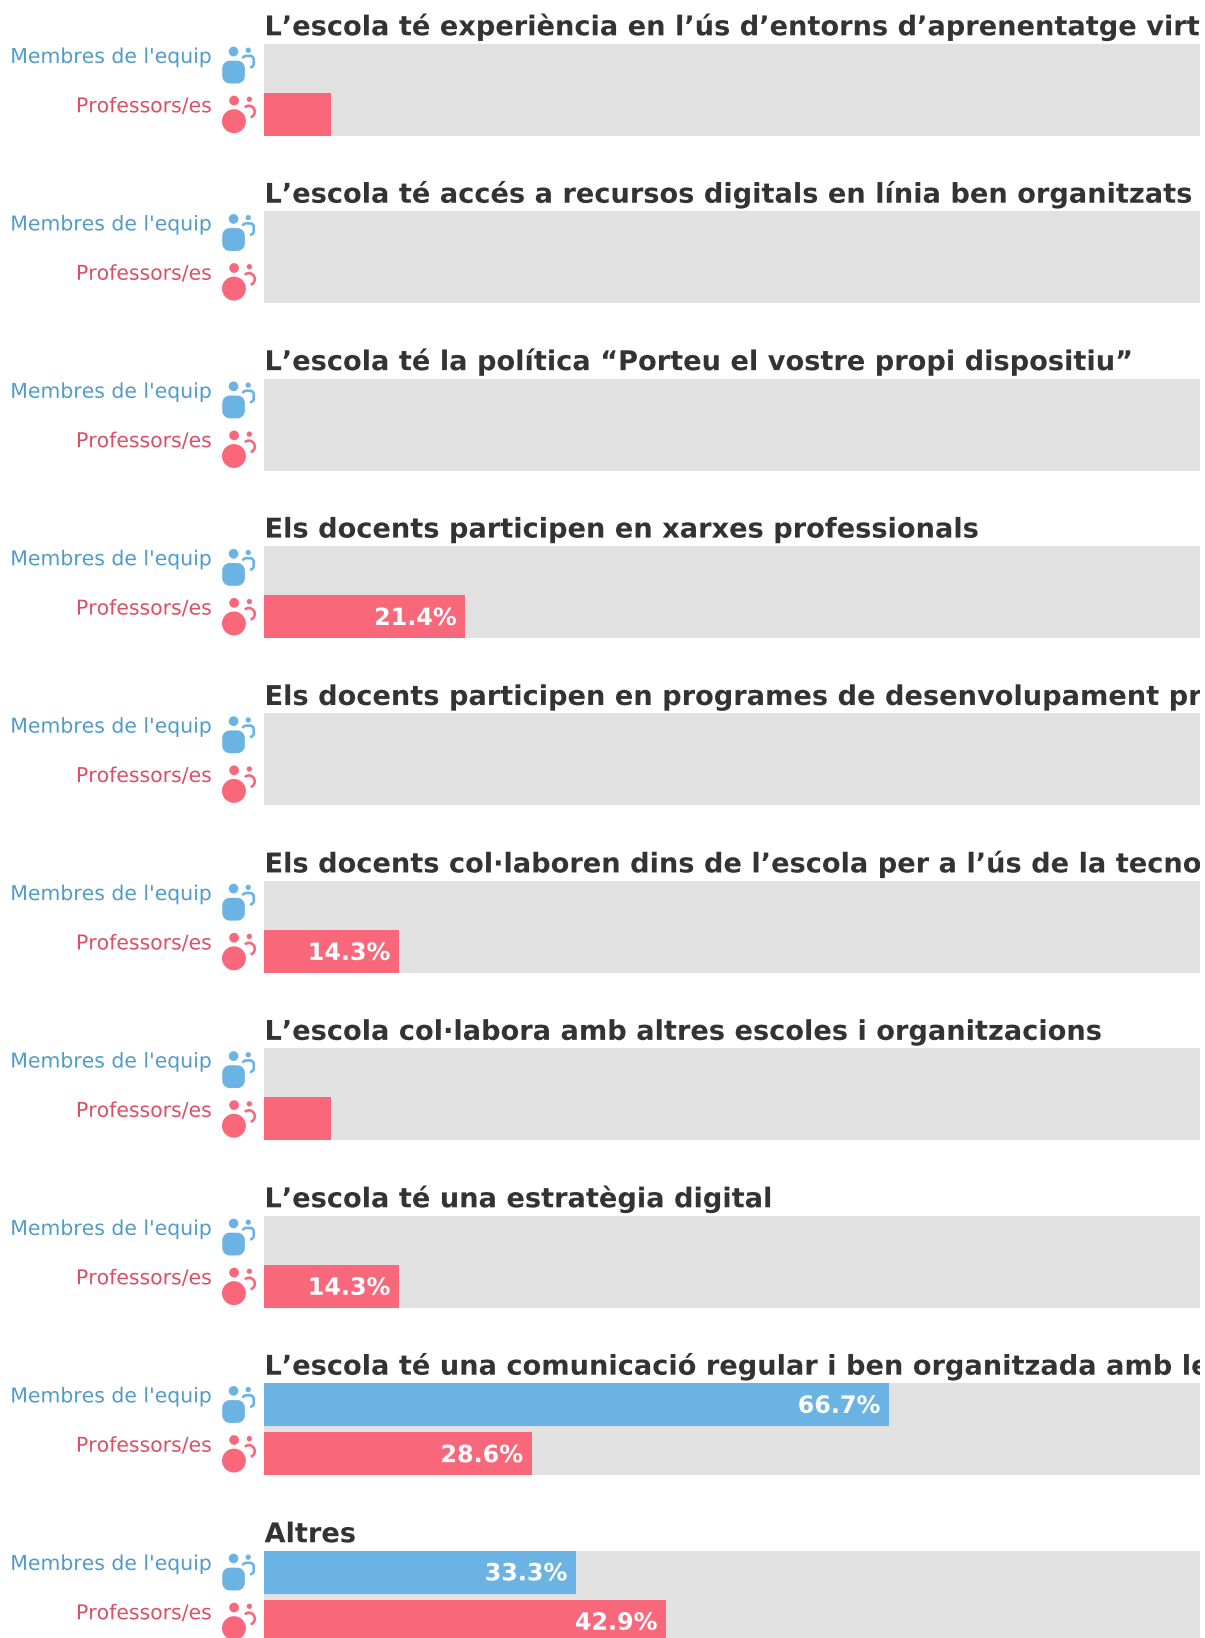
L’escola té experiència en l’ús d’entorns d’aprenentatge virt

Membres de l'equip

Professors/es

L’escola té accés a recursos digitals en línia ben organitzats

Membres de l'equip

Professors/es

L’escola té la política “Porteu el vostre propi dispositiu”

Membres de l'equip

Professors/es

Els docents participen en xarxes professionals

Membres de l'equip

Professors/es 21.4%

Els docents participen en programes de desenvolupament pr

Membres de l'equip

Professors/es

Els docents col·laboren dins de l’escola per a l’ús de la tecno

Membres de l'equip

Professors/es 14.3%

L’escola col·labora amb altres escoles i organitzacions

Membres de l'equip

Professors/es

L’escola té una estratègia digital

Membres de l'equip

Professors/es 14.3%

L’escola té una comunicació regular i ben organitzada amb le

Membres de l'equip 66.7%

Professors/es 28.6%

Altres

Membres de l'equip 33.3%

Professors/es 42.9%